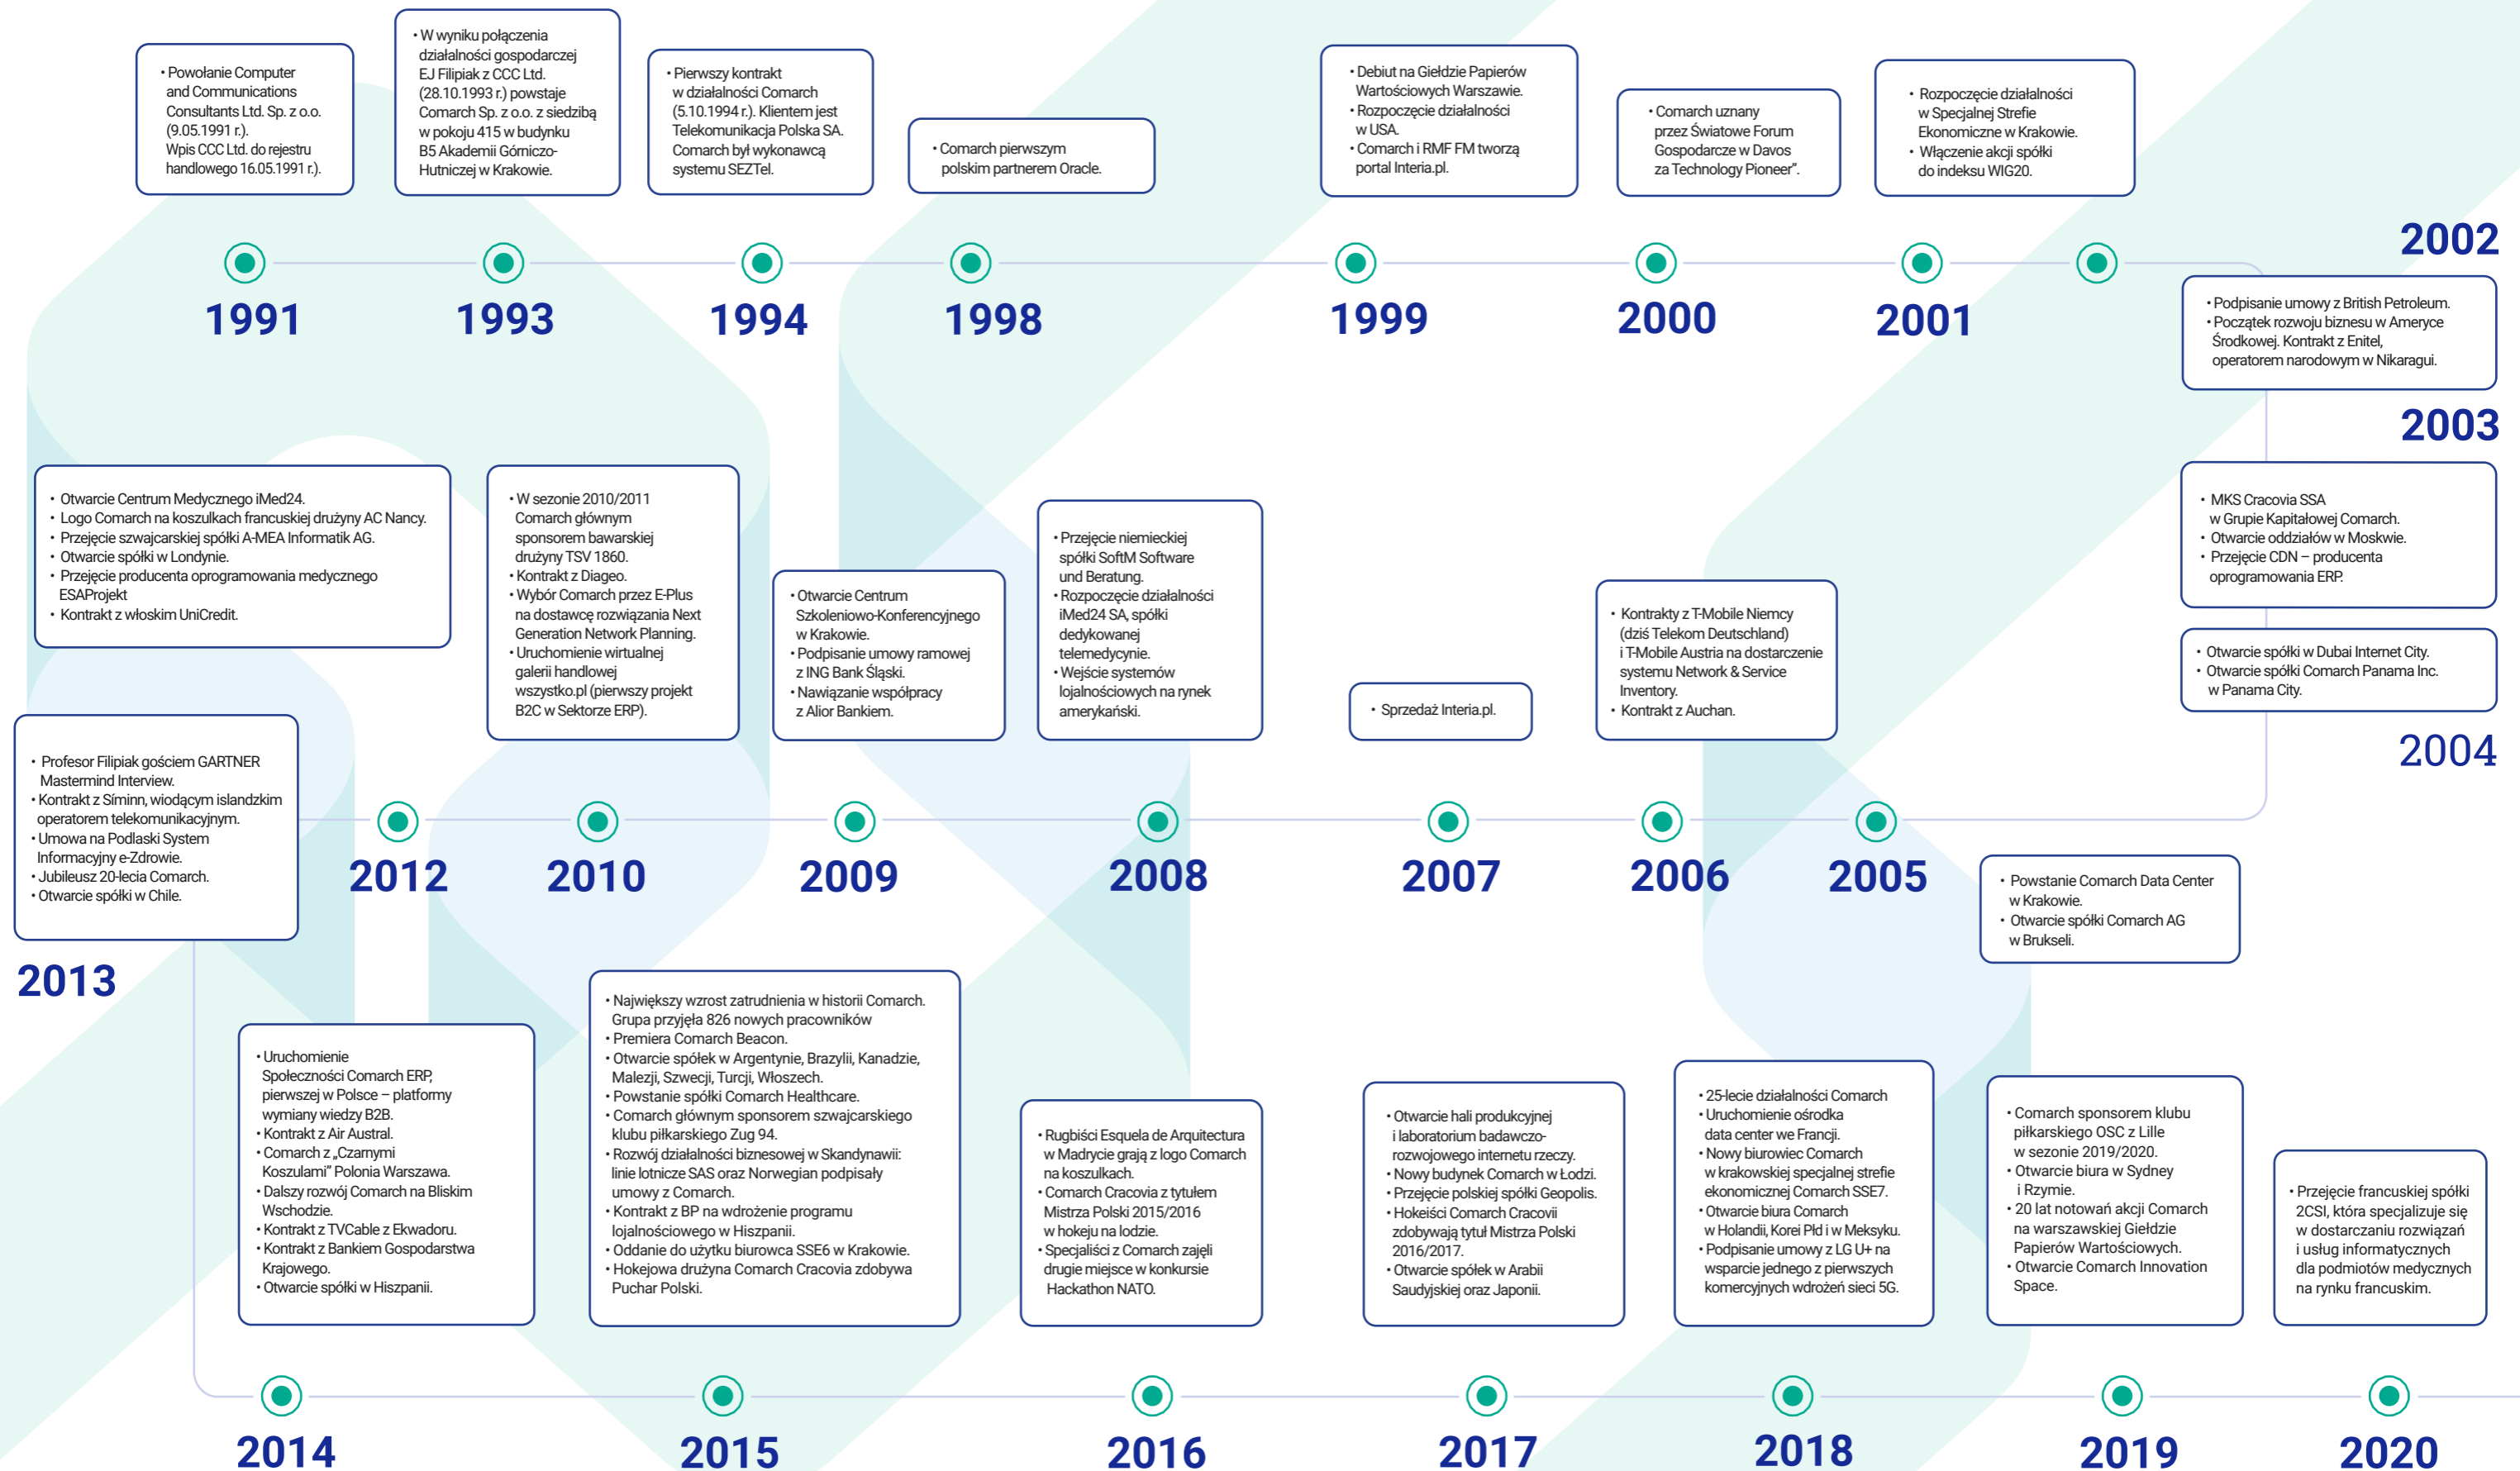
• Powołanie Computer and Communications Consultants Ltd. Sp. z o.o. (9.05.1991 r.). Wpis CCC Ltd. do rejestru handlowego 16.05.1991 r.).

1991

• W wyniku połączenia działalności gospodarczej EJ Filipiak z CCC Ltd. (28.10.1993 r.) powstaje Comarch Sp. z o.o. z siedzibą w pokoju 415 w budynku B5 Akademii Górniczo-Hutniczej w Krakowie.

1993

• Pierwszy kontrakt w działalności Comarch (5.10.1994 r.). Klientem jest Telekomunikacja Polska SA. Comarch był wykonawcą systemu SEZTel.

1994

• Comarch pierwszym polskim partnerem Oracle.

1998

• Debiut na Giełdzie Papierów Wartościowych Warszawie.
• Rozpoczęcie działalności w USA.
• Comarch i RMF FM tworzą portal Interia.pl.

1999

• Comarch uznany przez Światowe Forum Gospodarcze w Davos za Technology Pioneer".

2000

• Rozpoczęcie działalności w Specjalnej Strefie Ekonomiczne w Krakowie.
• Włączenie akcji spółki do indeksu WIG20.

2001

2002

• Podpisanie umowy z British Petroleum.
• Początek rozwoju biznesu w Ameryce Środkowej. Kontrakt z Enitel, operatorem narodowym w Nikaragui.

2003

• MKS Cracovia SSA w Grupie Kapitałowej Comarch.
• Otwarcie oddziałów w Moskwie.
• Przejęcie CDN – producenta oprogramowania ERP.

• Otwarcie spółki w Dubai Internet City.
• Otwarcie spółki Comarch Panama Inc. w Panama City.

2004

• Otwarcie Centrum Medycznego iMed24.
• Logo Comarch na koszulkach francuskiej drużyny AC Nancy.
• Przejęcie szwajcarskiej spółki A-MEA Informatik AG.
• Otwarcie spółki w Londynie.
• Przejęcie producenta oprogramowania medycznego ESAProjekt
• Kontrakt z włoskim UniCredit.

• W sezonie 2010/2011 Comarch głównym sponsorem bawarskiej drużyny TSV 1860.
• Kontrakt z Diageo.
• Wybór Comarch przez E-Plus na dostawcę rozwiązania Next Generation Network Planning.
• Uruchomienie wirtualnej galerii handlowej wszystko.pl (pierwszy projekt B2C w Sektorze ERP).

• Otwarcie Centrum Szkoleniowo-Konferencyjnego w Krakowie.
• Podpisanie umowy ramowej z ING Bank Śląski.
• Nawiązanie współpracy z Alior Bankiem.

• Przejęcie niemieckiej spółki SoftM Software und Beratung.
• Rozpoczęcie działalności iMed24 SA, spółki dedykowanej telemedycynie.
• Wejście systemów lojalnościowych na rynek amerykański.

• Sprzedaż Interia.pl.

• Kontrakty z T-Mobile Niemcy (dziś Telekom Deutschland) i T-Mobile Austria na dostarczenie systemu Network & Service Inventory.
• Kontrakt z Auchan.

• Profesor Filipiak gościem GARTNER Mastermind Interview.
• Kontrakt z Síminn, wiodącym islandzkim operatorem telekomunikacyjnym.
• Umowa na Podlaski System Informacyjny e-Zdrowie.
• Jubileusz 20-lecia Comarch.
• Otwarcie spółki w Chile.

2012

2010

2009

2008

2007

2006

2005

• Powstanie Comarch Data Center w Krakowie.
• Otwarcie spółki Comarch AG w Brukseli.

2013

• Uruchomienie Społeczności Comarch ERP, pierwszej w Polsce – platformy wymiany wiedzy B2B.
• Kontrakt z Air Austral.
• Comarch z „Czarnymi Koszulami" Polonia Warszawa.
• Dalszy rozwój Comarch na Bliskim Wschodzie.
• Kontrakt z TVCable z Ekwadoru.
• Kontrakt z Bankiem Gospodarstwa Krajowego.
• Otwarcie spółki w Hiszpanii.

• Największy wzrost zatrudnienia w historii Comarch. Grupa przyjęła 826 nowych pracowników
• Premiera Comarch Beacon.
• Otwarcie spółek w Argentynie, Brazylii, Kanadzie, Malezji, Szwecji, Turcji, Włoszech.
• Powstanie spółki Comarch Healthcare.
• Comarch głównym sponsorem szwajcarskiego klubu piłkarskiego Zug 94.
• Rozwój działalności biznesowej w Skandynawii: linie lotnicze SAS oraz Norwegian podpisały umowy z Comarch.
• Kontrakt z BP na wdrożenie programu lojalnościowego w Hiszpanii.
• Oddanie do użytku biurowca SSE6 w Krakowie.
• Hokejowa drużyna Comarch Cracovia zdobywa Puchar Polski.

• Rugbiści Esquela de Arquitectura w Madrycie grają z logo Comarch na koszulkach.
• Comarch Cracovia z tytułem Mistrza Polski 2015/2016 w hokeju na lodzie.
• Specjaliści z Comarch zajęli drugie miejsce w konkursie Hackathon NATO.

• Otwarcie hali produkcyjnej i laboratorium badawczo-rozwojowego internetu rzeczy.
• Nowy budynek Comarch w Łodzi.
• Przejęcie polskiej spółki Geopolis.
• Hokeiści Comarch Cracovii zdobywają tytuł Mistrza Polski 2016/2017.
• Otwarcie spółek w Arabii Saudyjskiej oraz Japonii.

• 25-lecie działalności Comarch
• Uruchomienie ośrodka data center we Francji.
• Nowy biurowiec Comarch w krakowskiej specjalnej strefie ekonomicznej Comarch SSE7.
• Otwarcie biura Comarch w Holandii, Korei Płd i w Meksyku.
• Podpisanie umowy z LG U+ na wsparcie jednego z pierwszych komercyjnych wdrożeń sieci 5G.

• Comarch sponsorem klubu piłkarskiego OSC z Lille w sezonie 2019/2020.
• Otwarcie biura w Sydney i Rzymie.
• 20 lat notowań akcji Comarch na warszawskiej Giełdzie Papierów Wartościowych.
• Otwarcie Comarch Innovation Space.

• Przejęcie francuskiej spółki 2CSI, która specjalizuje się w dostarczaniu rozwiązań i usług informatycznych dla podmiotów medycznych na rynku francuskim.

2014

2015

2016

2017

2018

2019

2020